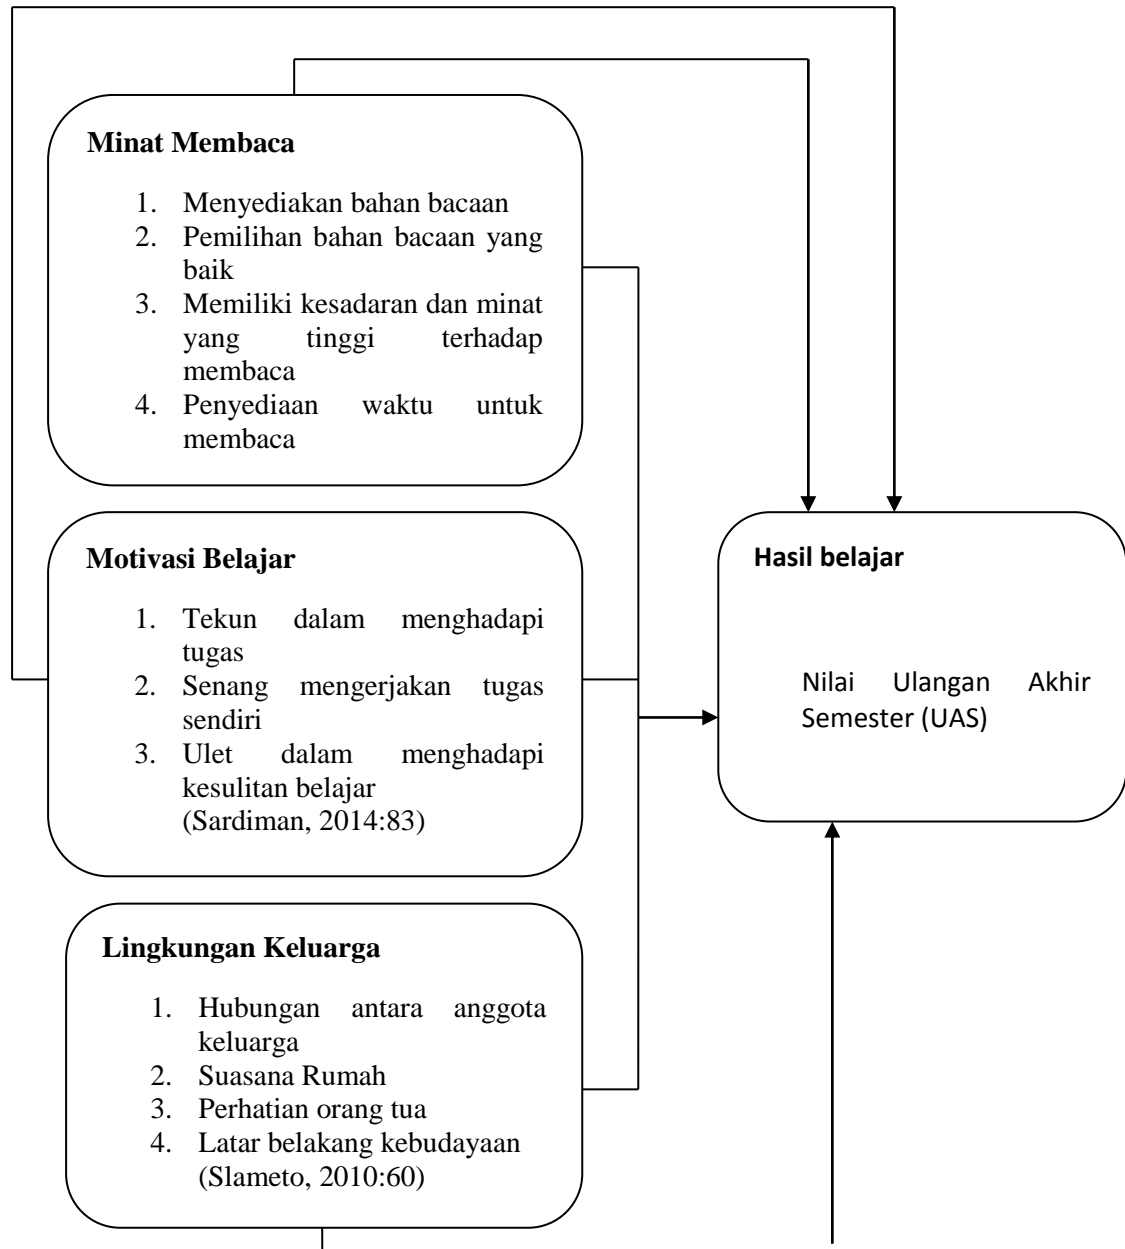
**Minat Membaca**

1. Menyediakan bahan bacaan
2. Pemilihan bahan bacaan yang baik
3. Memiliki kesadaran dan minat yang tinggi terhadap membaca
4. Penyediaan waktu untuk membaca

**Motivasi Belajar**

1. Tekun dalam menghadapi tugas
2. Senang mengerjakan tugas sendiri
3. Ulet dalam menghadapi kesulitan belajar

(Sardiman, 2014:83)

**Lingkungan Keluarga**

1. Hubungan antara anggota keluarga
2. Suasana Rumah
3. Perhatian orang tua
4. Latar belakang kebudayaan

(Slameto, 2010:60)

**Hasil belajar**

Nilai Ulangan Akhir Semester (UAS)